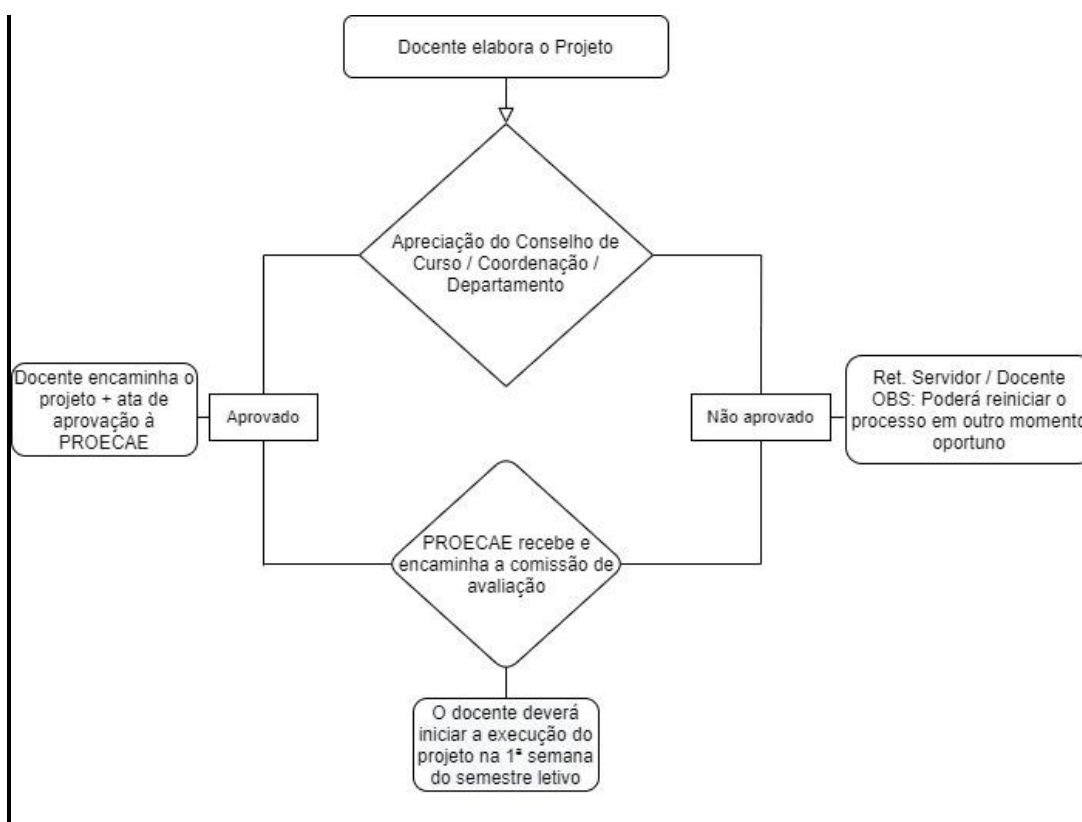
Docente elabora o Projeto

Apreciação do Conselho de Curso / Coordenação / Departamento

Docente encaminha o projeto + ata de aprovação à PROECAE

Aprovado

Não aprovado

Ret. Servidor / Docente OBS: Poderá reiniciar o processo em outro momento oportuno

PROECAE recebe e encaminha a comissão de avaliação

O docente deverá iniciar a execução do projeto na 1ª semana do semestre letivo